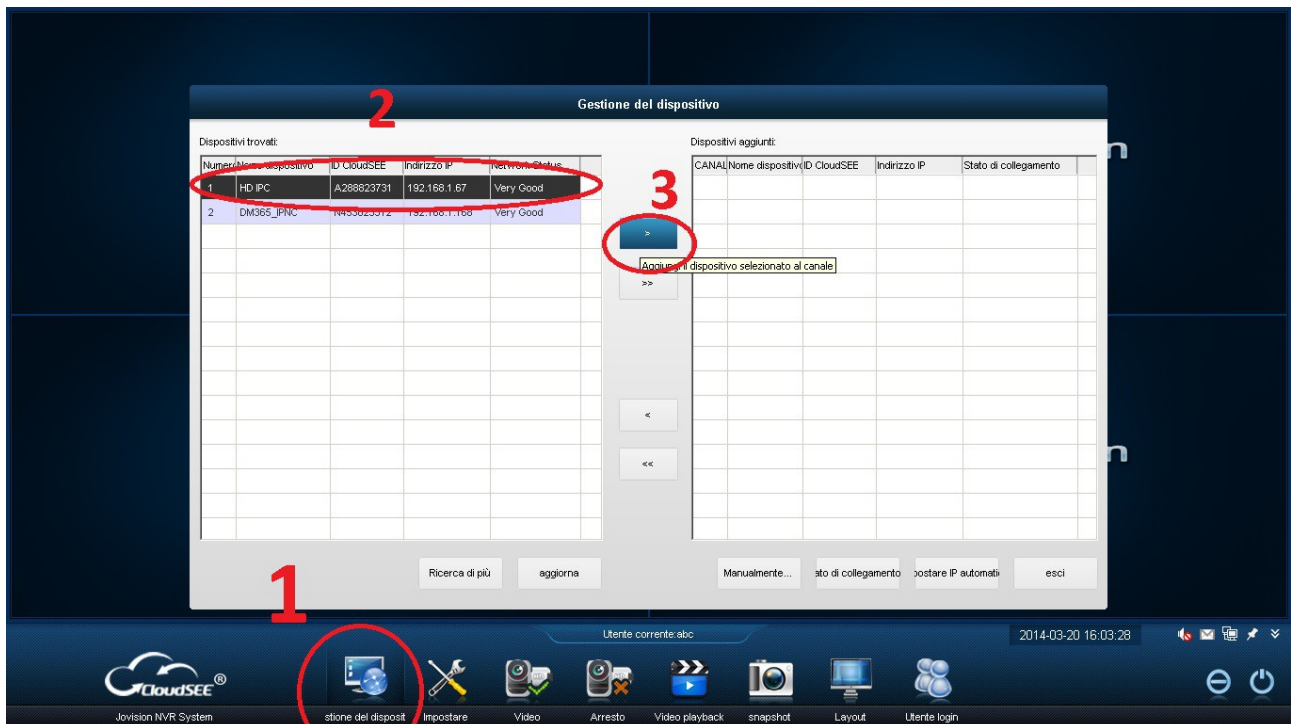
Gestione del dispositivo

2

Dispositivi trovati:

| Numer | Nome dispositivo | ID CloudSEE | Indirizzo IP | Network Status |
|---|---|---|---|---|
| 1 | HD IPC | A288823731 | 192.168.1.67 | Very Good |
| 2 | DM365_IPNC | N453823512 | 192.168.1.168 | Very Good |

3

>

Aggiungi il dispositivo selezionato al canale

>>

<

<<

Dispositivi aggiunti:

| CANAL | Nome dispositivo | ID CloudSEE | Indirizzo IP | Stato di collegamento |
|---|---|---|---|---|

Ricerca di più

aggiorna

Manualmente...

ato di collegamento

postare IP automati

esci

1

Utente corrente:abc

2014-03-20 16:03:28

CloudSEE®

Jovision NVR System

stione del disposit

Impostare

Video

Arresto

Video playback

snapshot

Layout

Utente login